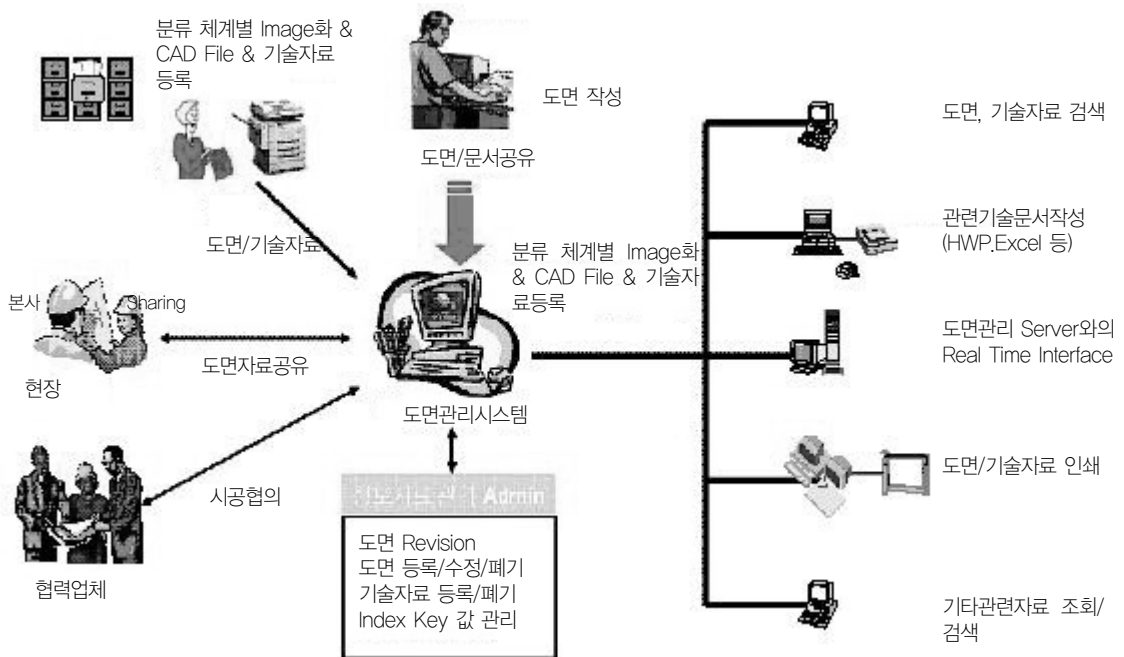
분류 체계별 Image화 & CAD File & 기술자료 등록

도면 작성

도면/문서공유

도면/기술자료

분류 체계별 Image화 & CAD File & 기술자료등록

본사

Sharing

도면자료공유

현장

도면관리시스템

시공협의

협력업체

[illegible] Admin

도면 Revision
도면 등록/수정/폐기
기술자료 등록/폐기
Index Key 값 관리

도면, 기술자료 검색

관련기술문서작성 (HWP.Excel 등)

도면관리 Server와의 Real Time Interface

도면/기술자료 인쇄

기타관련자료 조회/검색